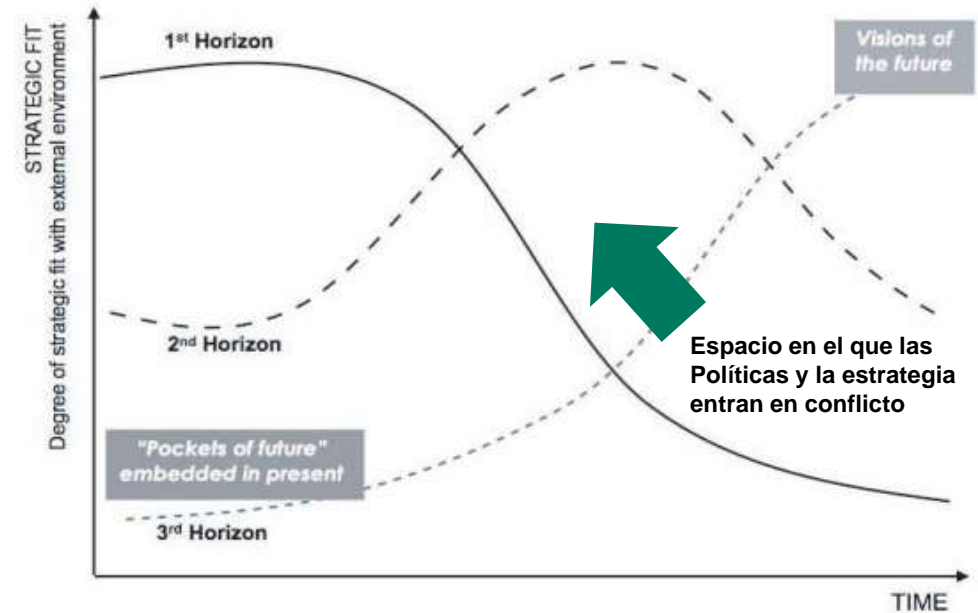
STRATEGIC FIT
Degree of strategic fit with external environment

1st Horizon

Visions of the future

2nd Horizon

Espacio en el que las Políticas y la estrategia entran en conflicto

"Pockets of future" embedded in present

3rd Horizon

TIME